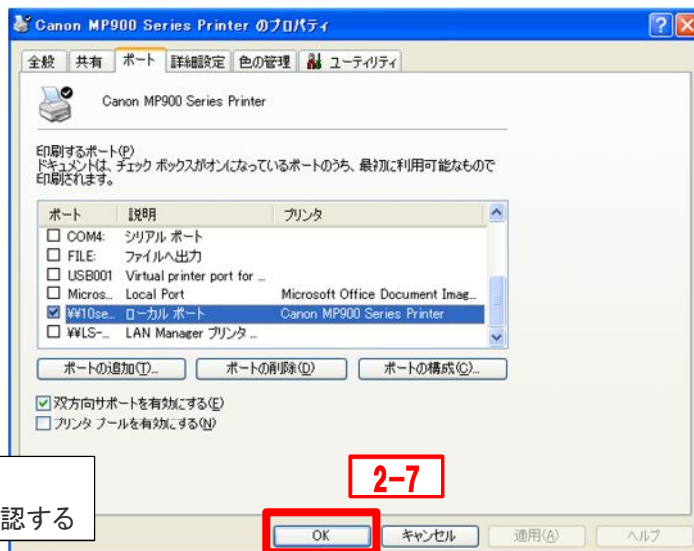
Canon MP900 Series Printer のプロパティ

全般 | 共有 | ポート | 詳細設定 | 色の管理 | ユーティリティ

Canon MP900 Series Printer

印刷するポート(P)
ドキュメントは、チェック ボックスがオンになっているポートのうち、最初に利用可能なもので印刷されます。

| ポート | 説明 | プリンタ |
|---|---|---|
| ☐ COM4: | シリアル ポート | |
| ☐ FILE: | ファイルへ出力 | |
| ☐ USB001 | Virtual printer port for ... | |
| ☐ Micros... | Local Port | Microsoft Office Document Imag... |
| ☑ ¥¥10se... | ローカル ポート | Canon MP900 Series Printer |
| ☐ ¥¥LS-... | LAN Manager プリンタ ... | |

ポートの追加(T)... | ポートの削除(D) | ポートの構成(C)...

☑ 双方向サポートを有効にする(E)
☐ プリンタ プールを有効にする(N)

認する

2-7

OK | キャンセル | 適用(A) | ヘルプ